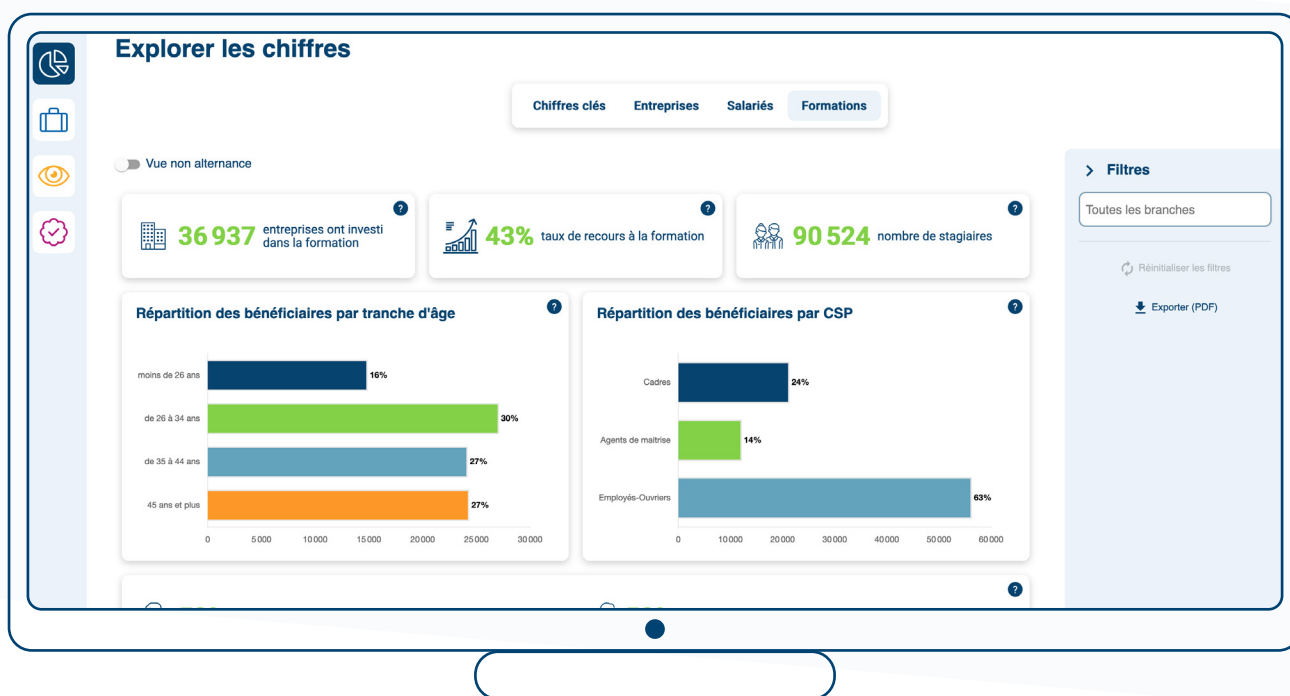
Explorer les chiffres

Chiffres clés | Entreprises | Salariés | Formations

Vue non alternance

36 937 entreprises ont investi dans la formation

43% taux de recours à la formation

90 524 nombre de stagiaires

Répartition des bénéficiaires par tranche d'âge

moins de 26 ans 16%
de 26 à 34 ans 30%
de 35 à 44 ans 27%
45 ans et plus 27%

0 5000 10000 15000 20000 25000 30000

Répartition des bénéficiaires par CSP

Cadres 24%
Agents de maitrise 14%
Employés-Ouvriers 63%

0 10000 20000 30000 40000 50000 60000

> Filtres

Toutes les branches

Réinitialiser les filtres

Exporter (PDF)